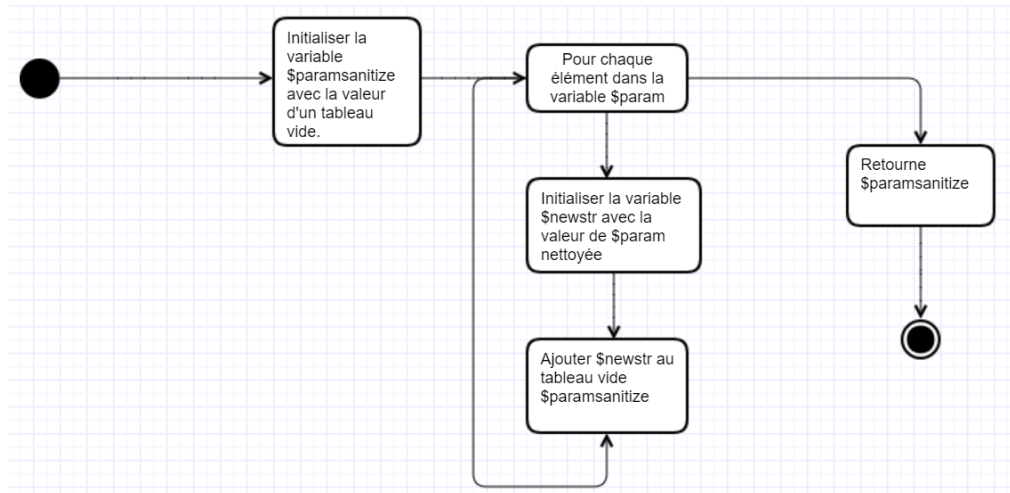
Initialiser la variable \$paramsanitize avec la valeur d'un tableau vide.

Pour chaque élément dans la variable \$param

Initialiser la variable \$newstr avec la valeur de \$param nettoyée

Ajouter \$newstr au tableau vide \$paramsanitize

Retourne \$paramsanitize